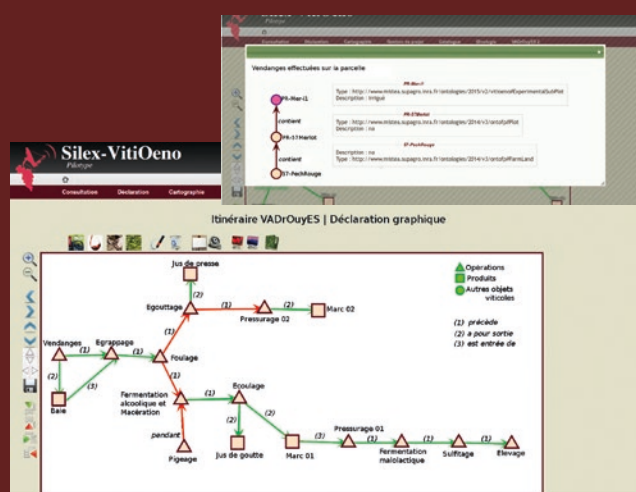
Vendanges effectuées sur la parcelle

PR-Mer-I1
Type : http://www.mistea.supagro.inra.fr/ontologies/2015/v2/vitisenseExperimentalSubPlot
Description : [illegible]

PR-17Merlot
Type : http://www.mistea.supagro.inra.fr/ontologies/2014/v3/ontoExpPlot
Description : no

07-PechRouge
Description : no
Type : http://www.mistea.supagro.inra.fr/ontologies/2014/v3/ontoExpPlantLand

PR-Mer-I1
contient
PR-17-Merlot
contient
07-PechRouge

Silex-VitiOeno
Prototype

Consultation Déclaration Cartographie

Itinéraire VADrOuyES | Déclaration graphique

Opérations
Produits
Autres objets viticoles

(1) précède
(2) a pour sortie
(3) est entrée de

Jus de presse
(2)
Egouttage
(1)
Pressurage 02
(2)
Marc 02
(1)
Vendanges
Egrappage
(1)
(1)
Foulage
(2)
(3)
(1)
Baie
Fermentation alcoolique et Macération
(1)
Ecoulage
(2)
(2)
pendant
Pigeage
Jus de goutte
Marc 01
(3)
Pressurage 01
(1)
(1)
Fermentation malolactique
(1)
Sulfitage
(1)
Elevage